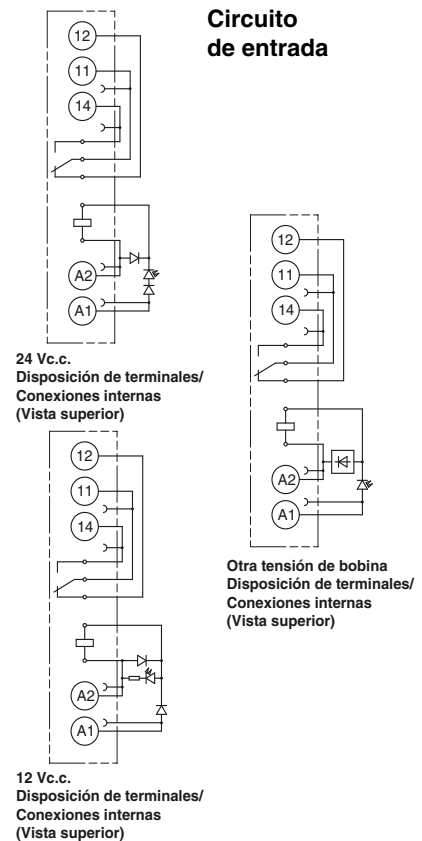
Circuito de entrada

12
11
14
A2
A1

24 Vc.c.
Disposición de terminales/ Conexiones internas (Vista superior)

12
11
14
A2
A1

Otra tensión de bobina
Disposición de terminales/ Conexiones internas (Vista superior)

12
11
14
A2
A1

12 Vc.c.
Disposición de terminales/ Conexiones internas (Vista superior)